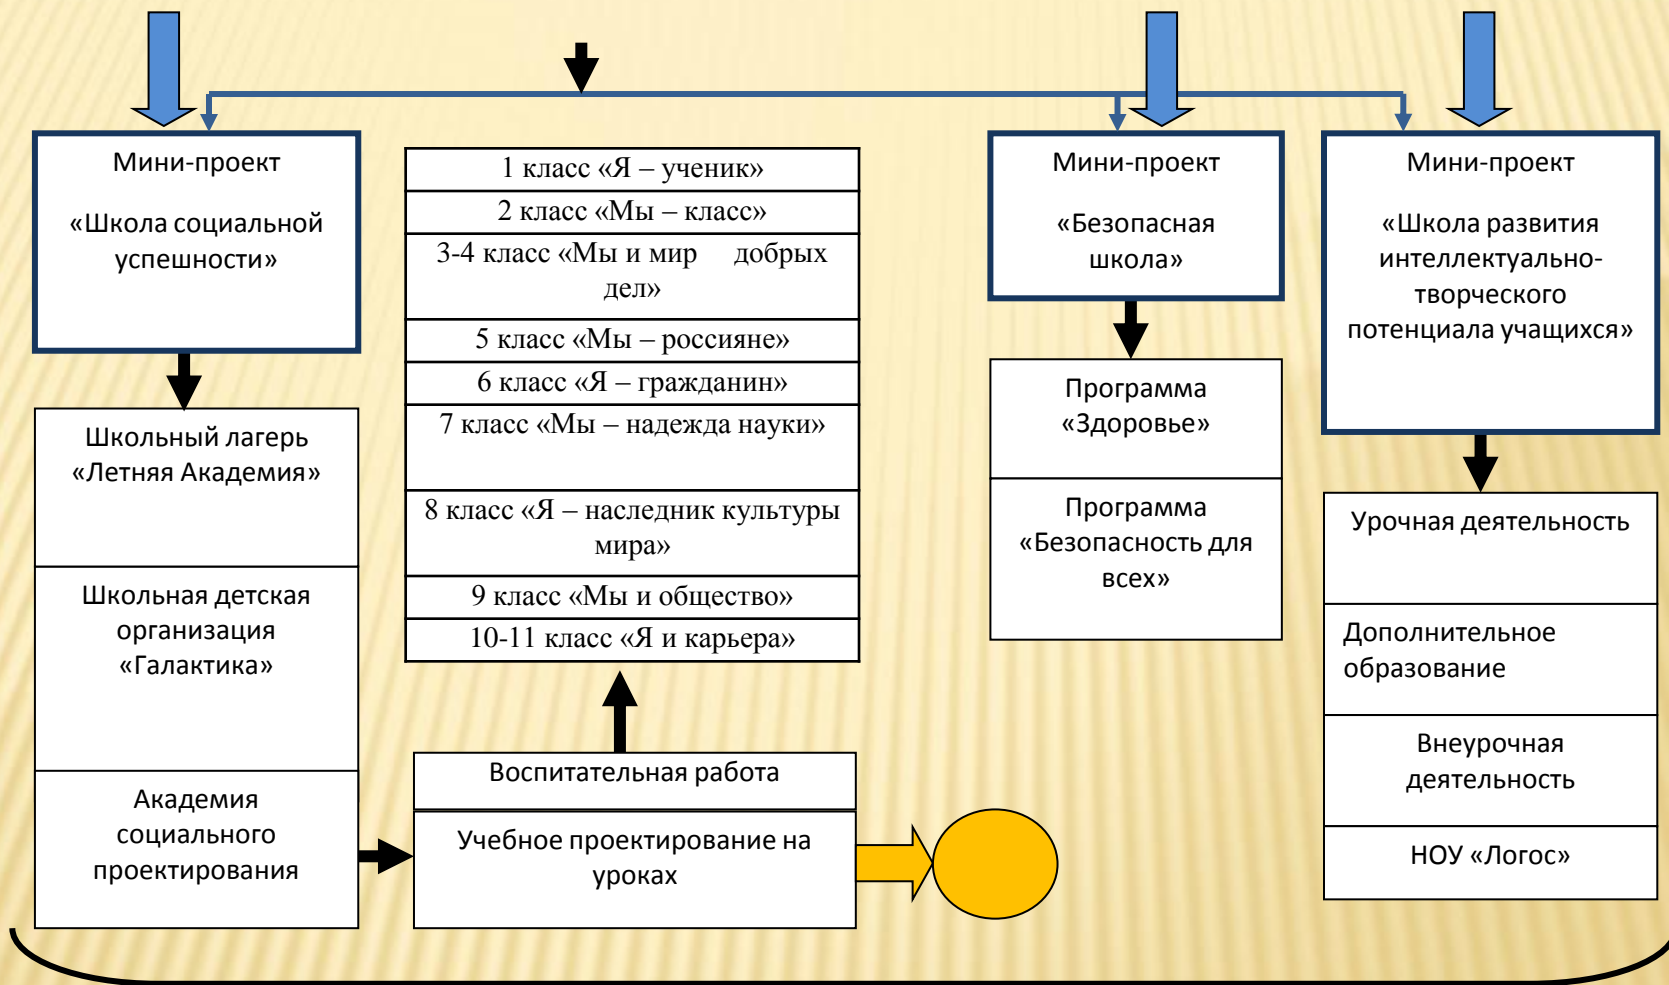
Мини-проект

«Школа социальной успешности»

Школьный лагерь «Летняя Академия»

Школьная детская организация «Галактика»

Академия социального проектирования

1 класс «Я – ученик»

2 класс «Мы – класс»

3-4 класс «Мы и мир добрых дел»

5 класс «Мы – россияне»

6 класс «Я – гражданин»

7 класс «Мы – надежда науки»

8 класс «Я – наследник культуры мира»

9 класс «Мы и общество»

10-11 класс «Я и карьера»

Воспитательная работа

Учебное проектирование на уроках

Мини-проект

«Безопасная школа»

Программа «Здоровье»

Программа «Безопасность для всех»

Мини-проект

«Школа развития интеллектуально-творческого потенциала учащихся»

Урочная деятельность

Дополнительное образование

Внеурочная деятельность

НОУ «Логос»